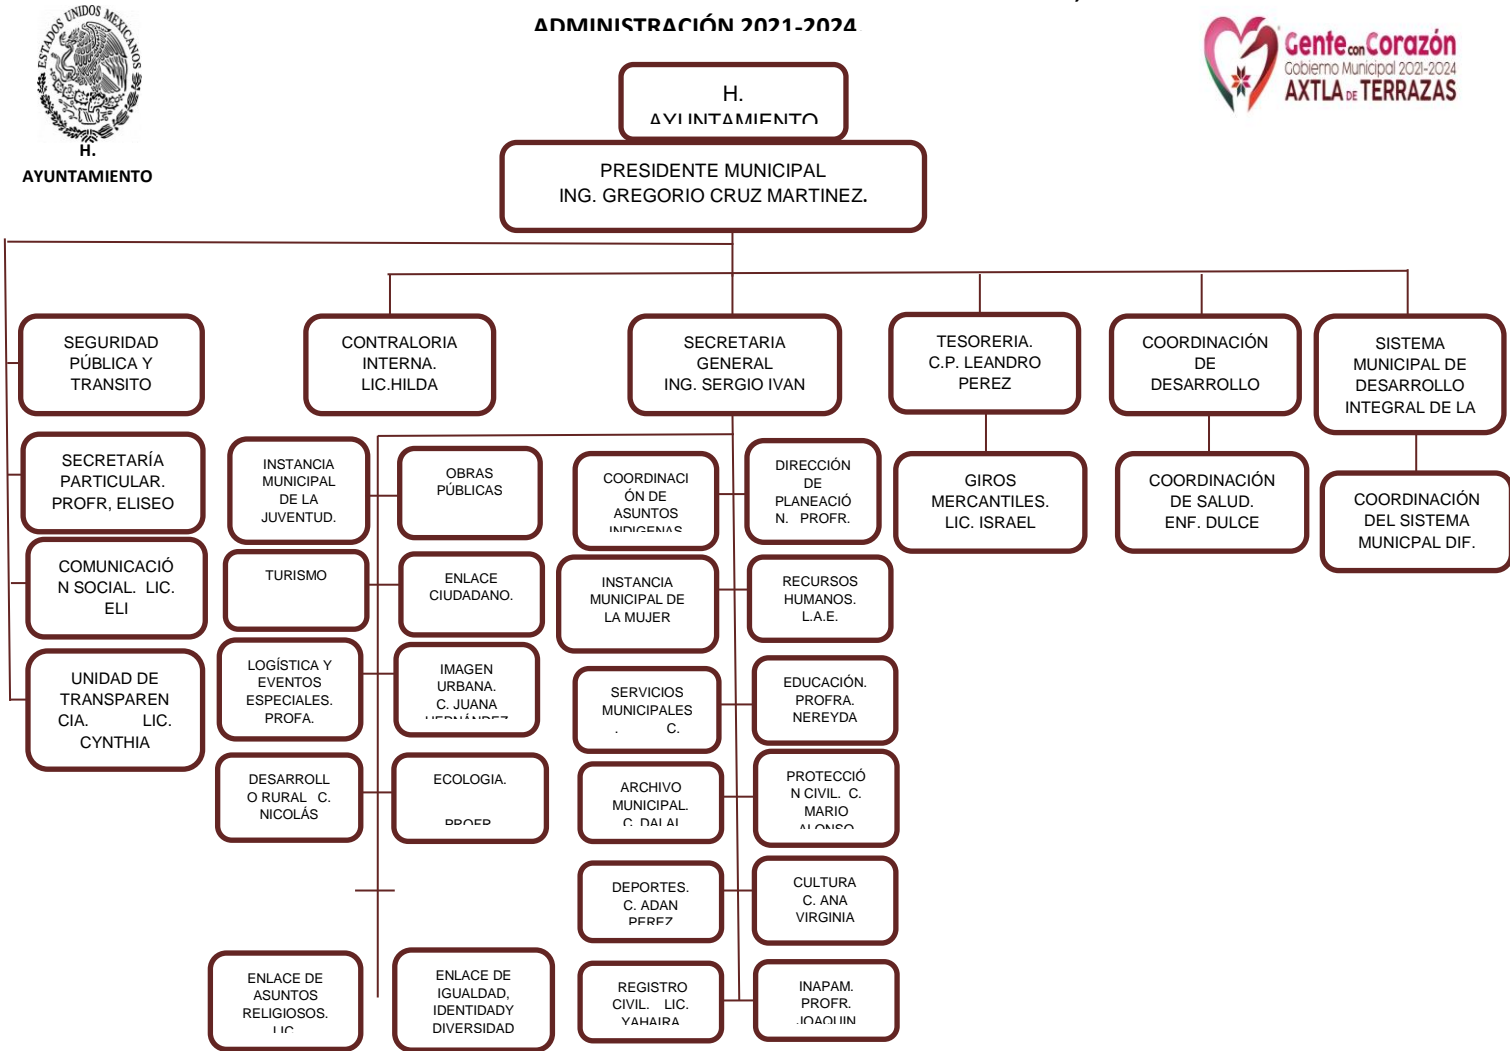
ADMINISTRACIÓN 2021-2024

ESTADOS UNIDOS MEXICANOS

H. AYUNTAMIENTO

Gente con Corazón
Gobierno Municipal 2021-2024
AXTLA DE TERRAZAS

H. AYUNTAMIENTO

PRESIDENTE MUNICIPAL
ING. GREGORIO CRUZ MARTINEZ.

SEGURIDAD PÚBLICA Y TRANSITO

CONTRALORIA INTERNA. LIC.HILDA

SECRETARIA GENERAL ING. SERGIO IVAN

TESORERIA. C.P. LEANDRO PEREZ

COORDINACIÓN DE DESARROLLO

SISTEMA MUNICIPAL DE DESARROLLO INTEGRAL DE LA

SECRETARÍA PARTICULAR. PROFR, ELISEO

COMUNICACIÓN SOCIAL. LIC. ELI

UNIDAD DE TRANSPARENCIA. LIC. CYNTHIA

INSTANCIA MUNICIPAL DE LA JUVENTUD.

OBRAS PÚBLICAS

COORDINACIÓN DE ASUNTOS INDIGENAS

DIRECCIÓN DE PLANEACIÓN. PROFR.

GIROS MERCANTILES. LIC. ISRAEL

COORDINACIÓN DE SALUD. ENF. DULCE

COORDINACIÓN DEL SISTEMA MUNICPAL DIF.

TURISMO

ENLACE CIUDADANO.

INSTANCIA MUNICIPAL DE LA MUJER

RECURSOS HUMANOS. L.A.E.

LOGÍSTICA Y EVENTOS ESPECIALES. PROFA.

IMAGEN URBANA. C. JUANA HERNÁNDEZ

SERVICIOS MUNICIPALES . C.

EDUCACIÓN. PROFRA. NEREYDA

DESARROLLO RURAL C. NICOLÁS

ECOLOGIA. PROFR.

ARCHIVO MUNICIPAL. C. DALAI

PROTECCIÓN CIVIL. C. MARIO ALONSO

DEPORTES. C. ADAN PEREZ

CULTURA C. ANA VIRGINIA

ENLACE DE ASUNTOS RELIGIOSOS. LIC.

ENLACE DE IGUALDAD, IDENTIDAD Y DIVERSIDAD

REGISTRO CIVIL. LIC. YAHAIRA

INAPAM. PROFR. JOAQUIN